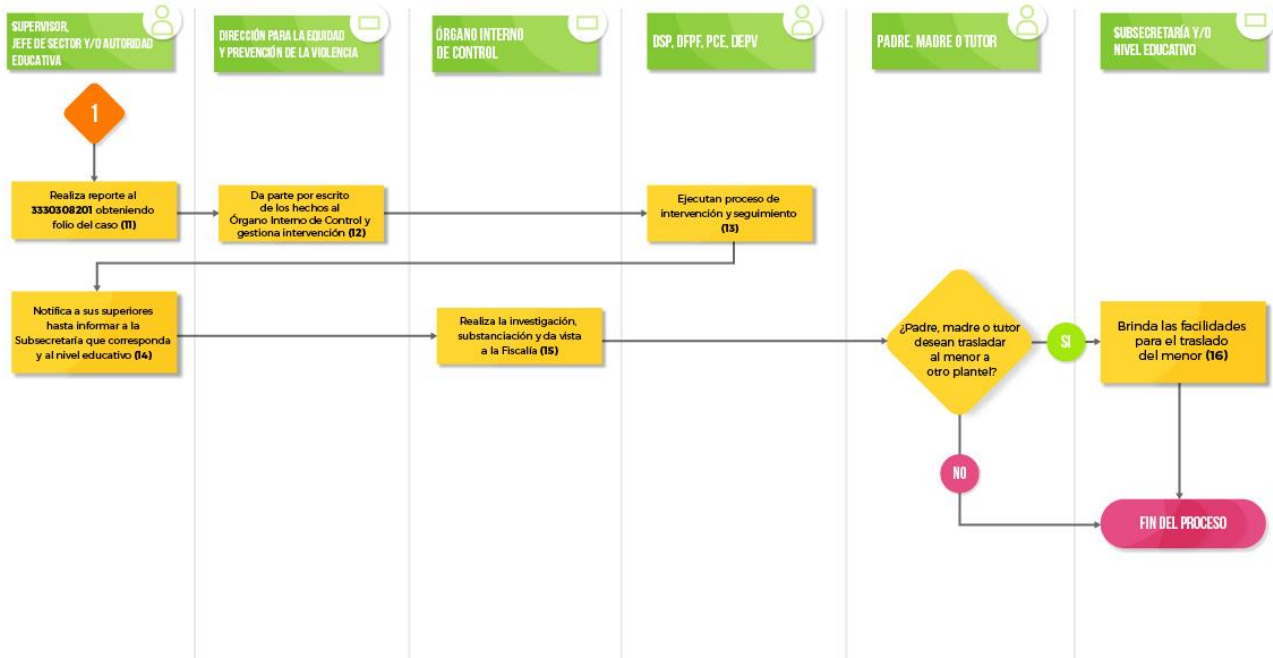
SUPERVISOR, JEFE DE SECTOR Y/O AUTORIDAD EDUCATIVA

DIRECCIÓN PARA LA EQUIDAD Y PREVENCIÓN DE LA VIOLENCIA

ÓRGANO INTERNO DE CONTROL

DSP, DFPF, PCE, DEPV

PADRE, MADRE O TUTOR

SUBSECRETARÍA Y/O NIVEL EDUCATIVO

1

Realiza reporte al 3330308201 obteniendo folio del caso (11)

Da parte por escrito de los hechos al Órgano Interno de Control y gestiona intervención (12)

Ejecutan proceso de intervención y seguimiento (13)

Notifica a sus superiores hasta informar a la Subsecretaría que corresponda y al nivel educativo (14)

Realiza la investigación, substanciación y da vista a la Fiscalía (15)

¿Padre, madre o tutor desean trasladar al menor a otro plantel?

SI

Brinda las facilidades para el traslado del menor (16)

NO

FIN DEL PROCESO